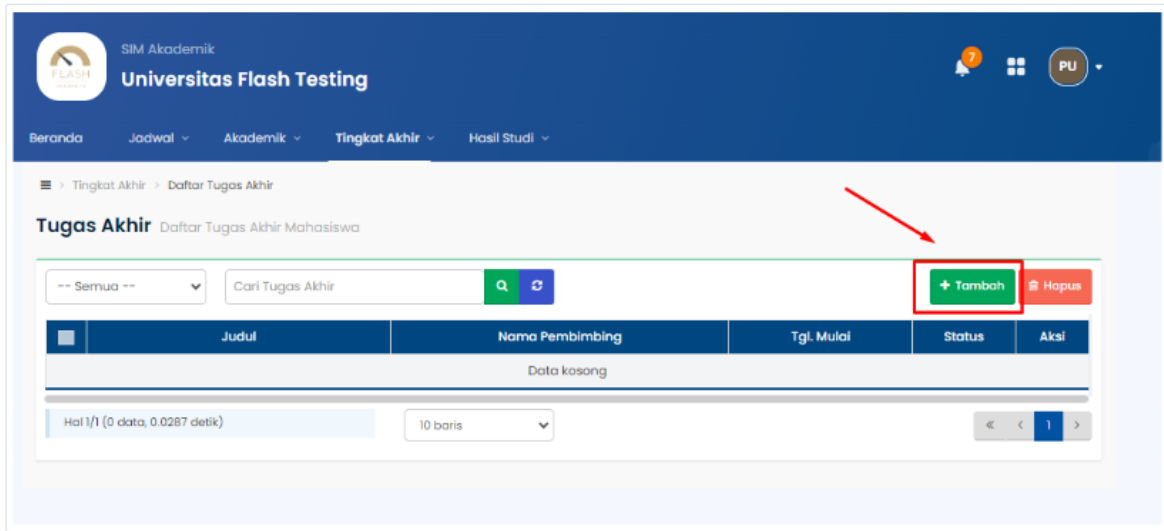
FLASH

SIM Akademik
Universitas Flash Testing

7
PU

Beranda Jadwal Akademik Tingkat Akhir Hasil Studi

Tingkat Akhir > Daftar Tugas Akhir

Tugas Akhir Daftar Tugas Akhir Mahasiswa

-- Semua --
Cari Tugas Akhir
+ Tambah
Hapus

| | Judul | Nama Pembimbing | Tgl. Mulai | Status | Aksi |
|---|---|---|---|---|---|
| Data kosong | | | | | |

Hal 1/1 (0 data, 0.0287 detik)
10 baris
« ‹ 1 ›